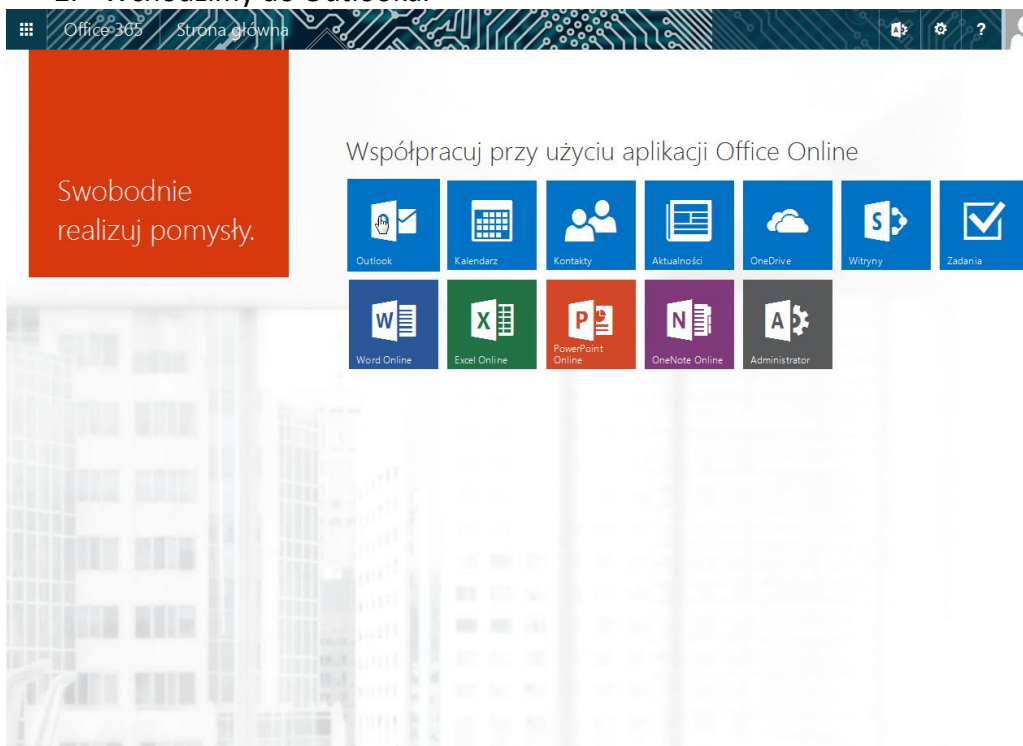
2. Wchodzimy do Outlooka

Office 365 Strona główna

?

Swobodnie realizuj pomysły.

Współpracuj przy użyciu aplikacji Office Online

Outlook

Kalendarz

Kontakty

Aktualności

OneDrive

S

Witryny

Zadania

W

Word Online

X

Excel Online

P

PowerPoint Online

N

OneNote Online

A

Administrator